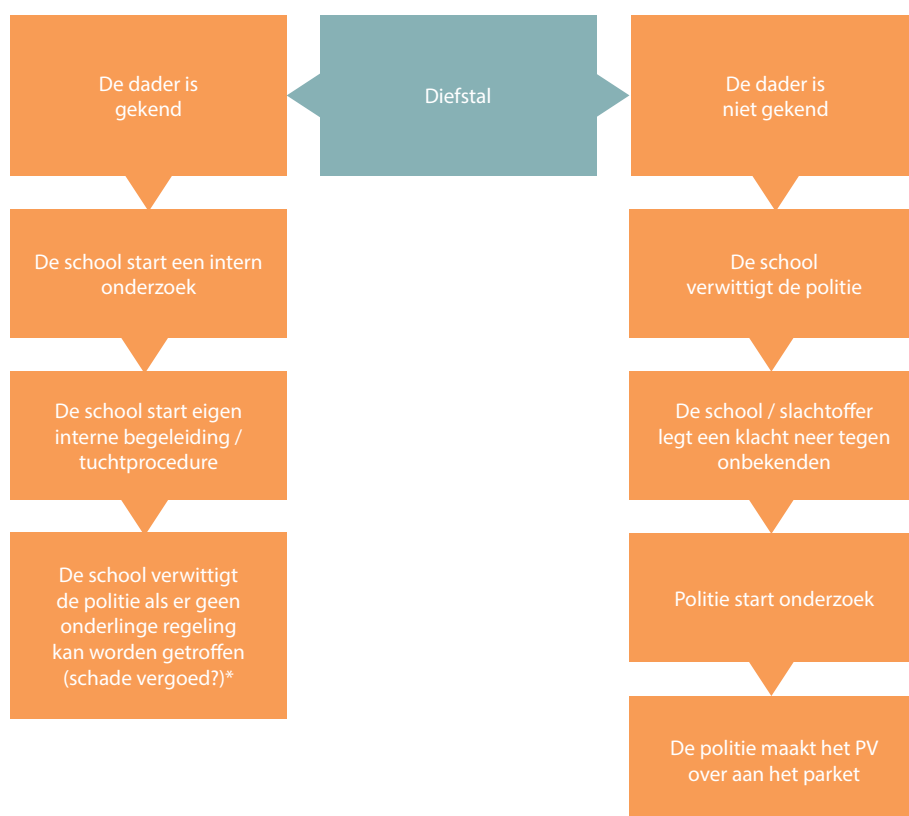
Diefstal

De dader is gekend

De school start een intern onderzoek

De school start eigen interne begeleiding / tuchtprocedure

De school verwittigt de politie als er geen onderlinge regeling kan worden getroffen (schade vergoed?)*

De dader is niet gekend

De school verwittigt de politie

De school / slachtoffer legt een klacht neer tegen onbekenden

Politie start onderzoek

De politie maakt het PV over aan het parket